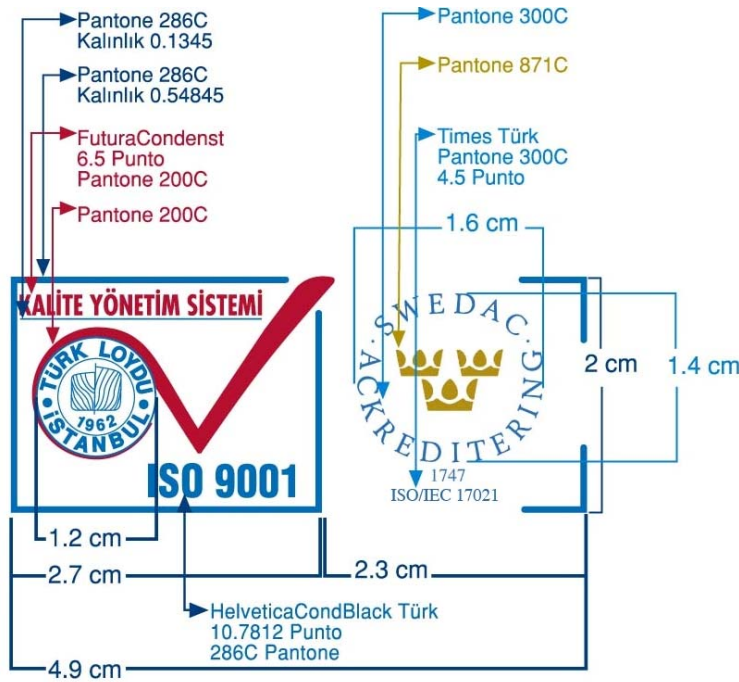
Pantone 286C
Kalınlık 0.1345

Pantone 286C
Kalınlık 0.54845

FuturaCondenst
6.5 Punto
Pantone 200C

Pantone 200C

Pantone 300C

Pantone 871C

Times Türk
Pantone 300C
4.5 Punto

1.6 cm

KALİTE YÖNETİM SİSTEMİ

TÜRK LOYDU
1962
İSTANBUL

ISO 9001

SWEDAC
ACKREDITERING
1747
ISO/IEC 17021

2 cm

1.4 cm

1.2 cm

2.7 cm

2.3 cm

HelveticaCondBlack Türk
10.7812 Punto
286C Pantone

4.9 cm